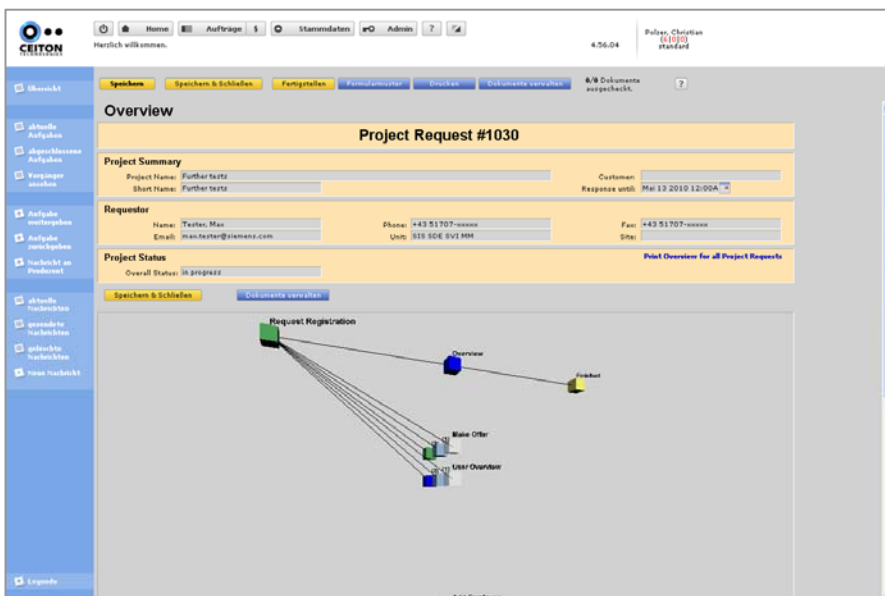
CEITON

Home | Aufträge | $ | Stammdaten | Admin | ? |
Herzlich willkommen.

4.56.04

Polzer, Christian
(6|0|0)
standard

Übersicht

aktuelle Aufgaben

abgeschlossene Aufgaben

Vergänger ansehen

Aufgabe weitergeben

Aufgabe zurückgeben

Nachricht an Producent

aktuelle Nachrichten

gesendete Nachrichten

gelöschte Nachrichten

Neue Nachricht

Legende

Speichern | Speichern & Schließen | Fertigstellen | Formularmuster | Drucken | Dokumente verwalten

0/0 Dokumente ausgecheckt.

?

Overview

Project Request #1030

Project Summary

Project Name: Further tests

Short Name: Further tests

Customer:

Response until: Mai 13 2010 12:00A

Requestor

Name: Tester, Max

Email: max.tester@siemens.com

Phone: +43 51707-xxxxx

Unit: SIS SDE SVI MM

Fax: +43 51707-xxxxx

Site:

Project Status

Overall Status: in progress

Print Overview for all Project Requests

Speichern & Schließen

Dokumente verwalten

Request Registration

Overview

Finished

Make Offer

User Overview